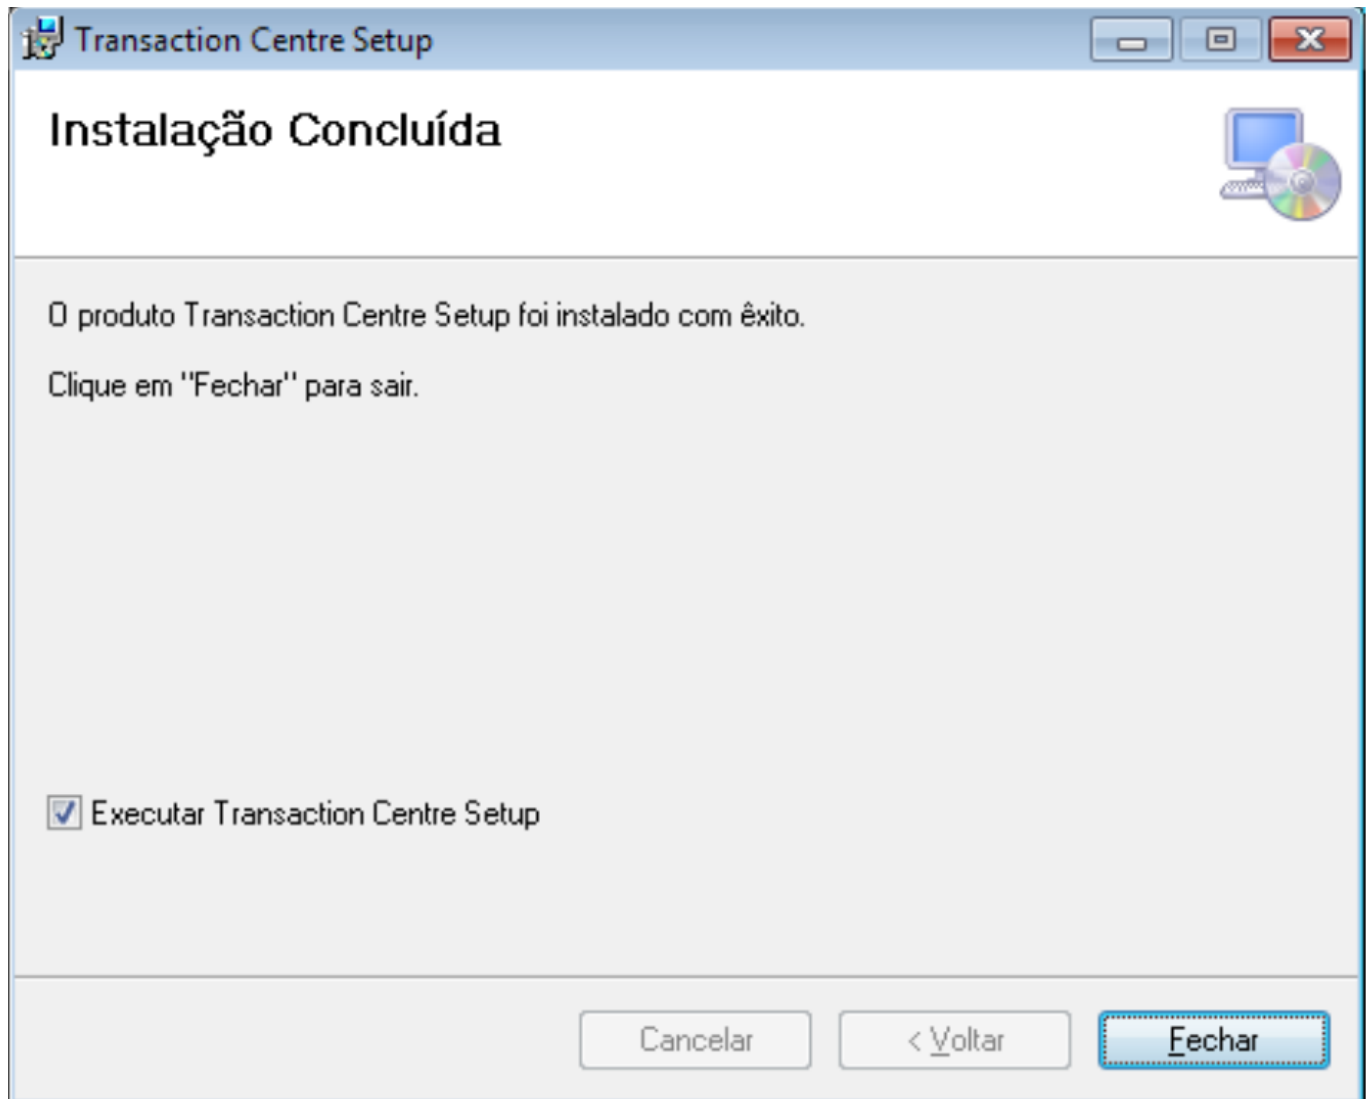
Transaction Centre Setup

Instalação Concluída

O produto Transaction Centre Setup foi instalado com êxito.

Clique em "Fechar" para sair.

Executar Transaction Centre Setup

Cancelar

< Voltar

Fechar